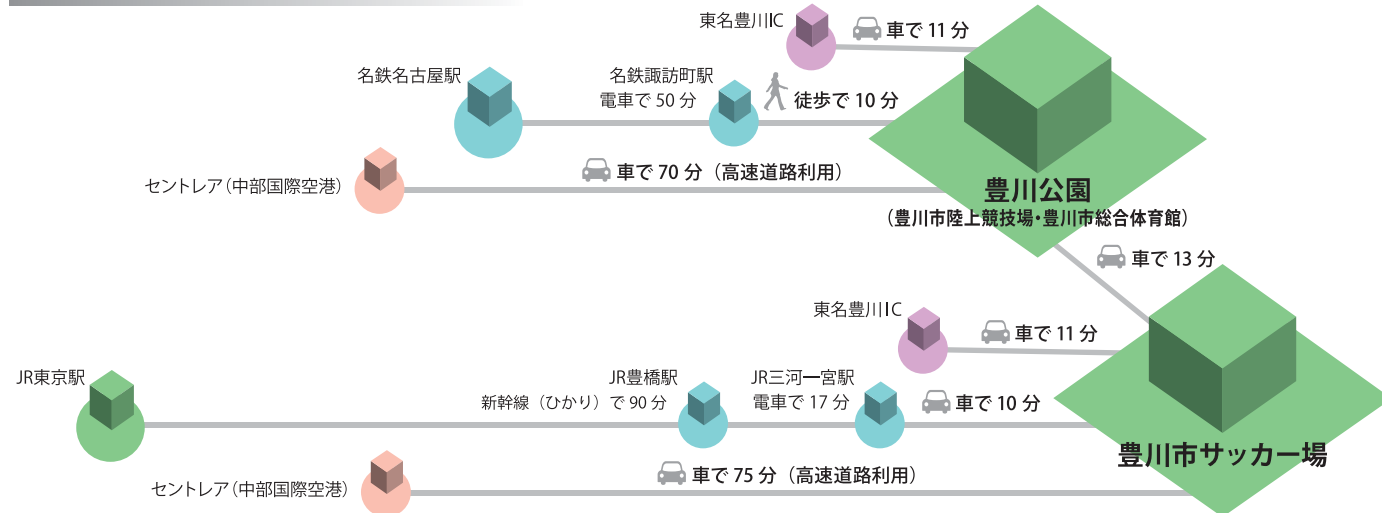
東名豊川IC

車で 11 分

名鉄名古屋駅

名鉄諏訪町駅
電車で 50 分

徒歩で 10 分

セントレア（中部国際空港）

車で 70 分（高速道路利用）

豊川公園
（豊川市陸上競技場・豊川市総合体育館）

車で 13 分

東名豊川IC

車で 11 分

JR東京駅

JR豊橋駅
新幹線（ひかり）で 90 分

JR三河一宮駅
電車で 17 分

車で 10 分

豊川市サッカー場

セントレア（中部国際空港）

車で 75 分（高速道路利用）